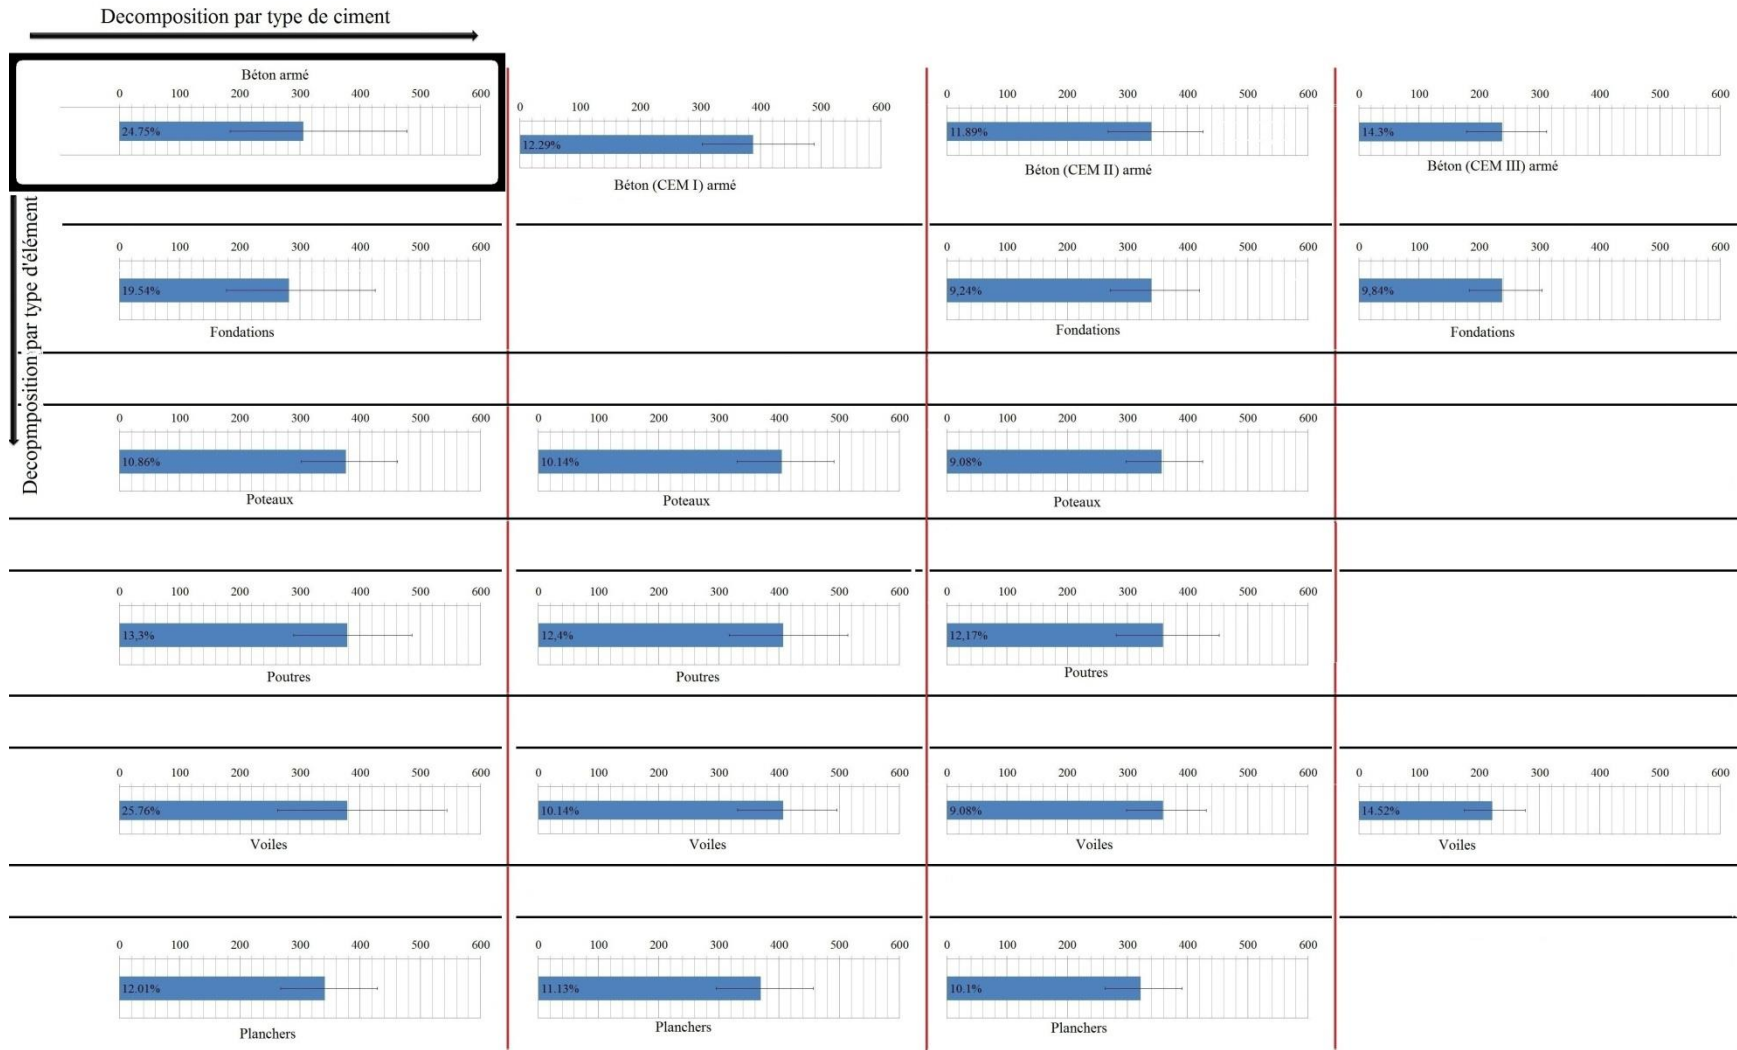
Decomposition par type de ciment

Decopmposition par type d'élément

Béton armé
0 100 200 300 400 500 600
24.75%

0 100 200 300 400 500 600
12.29%
Béton (CEM I) armé

0 100 200 300 400 500 600
11.89%
Béton (CEM II) armé

0 100 200 300 400 500 600
14.3%
Béton (CEM III) armé

0 100 200 300 400 500 600
19.54%
Fondations

0 100 200 300 400 500 600
9.24%
Fondations

0 100 200 300 400 500 600
9.84%
Fondations

0 100 200 300 400 500 600
10.86%
Poteaux

0 100 200 300 400 500 600
10.14%
Poteaux

0 100 200 300 400 500 600
9.08%
Poteaux

0 100 200 300 400 500 600
13,3%
Poutres

0 100 200 300 400 500 600
12,4%
Poutres

0 100 200 300 400 500 600
12,17%
Poutres

0 100 200 300 400 500 600
25.76%
Voiles

0 100 200 300 400 500 600
10.14%
Voiles

0 100 200 300 400 500 600
9.08%
Voiles

0 100 200 300 400 500 600
14.52%
Voiles

0 100 200 300 400 500 600
12.01%
Planchers

0 100 200 300 400 500 600
11.13%
Planchers

0 100 200 300 400 500 600
10.1%
Planchers